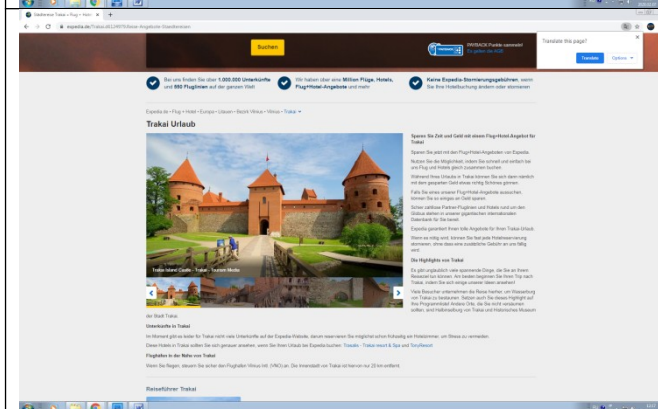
Städtereise Trakai » Flug + Hotel ×

expedia.de/Trakai.d6139079-Reise-Angebote-Staedtereisen

Buchen

PAYBACK Punkte sammeln!

Translate this page?

Translate

Options

Bei uns finden Sie über 1.000.000 Unterkünfte und 550 Fluglinien auf der ganzen Welt

Wir haben über eine Million Flüge, Hotels, Flug+Hotel-Angebote und mehr

Keine Expedia-Stornierungsgebühren, wenn Sie Ihre Hotelbuchung ändern oder stornieren

Expedia.de › Flug + Hotel › Europa › Litauen › Bezirk Vilnius › Vilnius › Trakai

Trakai Urlaub

Sparen Sie Zeit und Geld mit einem Flug+Hotel-Angebot für Trakai

Trakai Island Castle - Trakai - Tourism Media

Die Highlights von Trakai

der Stadt Trakai.

Unterkünfte in Trakai

Flughäfen in der Nähe von Trakai

Reiseführer Trakai